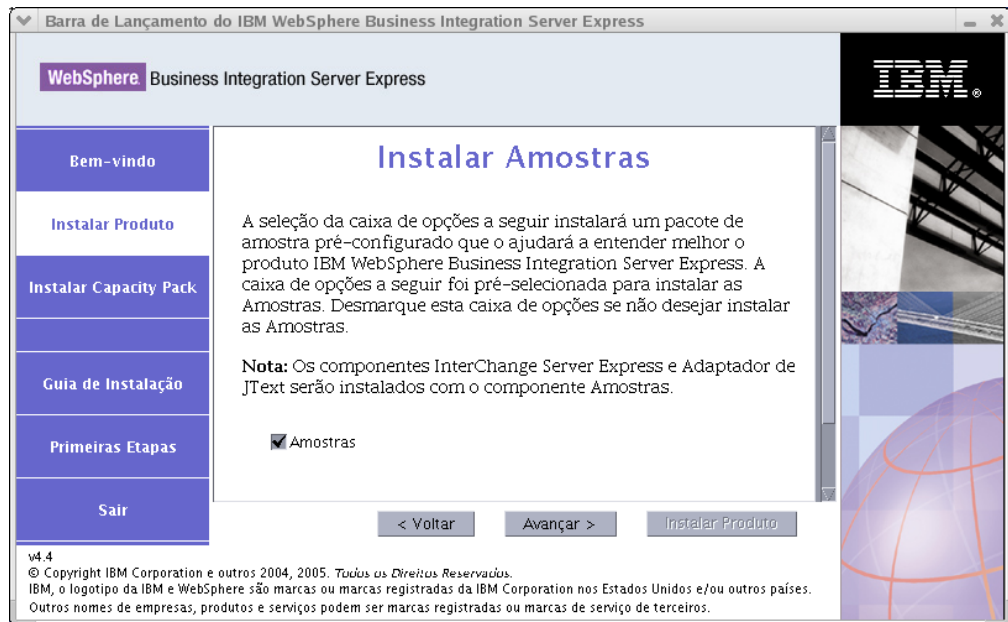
Barra de Lançamento do IBM WebSphere Business Integration Server Express

WebSphere Business Integration Server Express

IBM

Bem-vindo

Instalar Produto

Instalar Capacity Pack

Guia de Instalação

Primeiras Etapas

Sair

Instalar Amostras

A seleção da caixa de opções a seguir instalará um pacote de amostra pré-configurado que o ajudará a entender melhor o produto IBM WebSphere Business Integration Server Express. A caixa de opções a seguir foi pré-selecionada para instalar as Amostras. Desmarque esta caixa de opções se não desejar instalar as Amostras.

**Nota:** Os componentes InterChange Server Express e Adaptador de JText serão instalados com o componente Amostras.

Amostras

< Voltar

Avançar >

Instalar Produto

v4.4

© Copyright IBM Corporation e outros 2004, 2005. *Todos os Direitos Reservados.*

IBM, o logotipo da IBM e WebSphere são marcas ou marcas registradas da IBM Corporation nos Estados Unidos e/ou outros países.

Outros nomes de empresas, produtos e serviços podem ser marcas registradas ou marcas de serviço de terceiros.